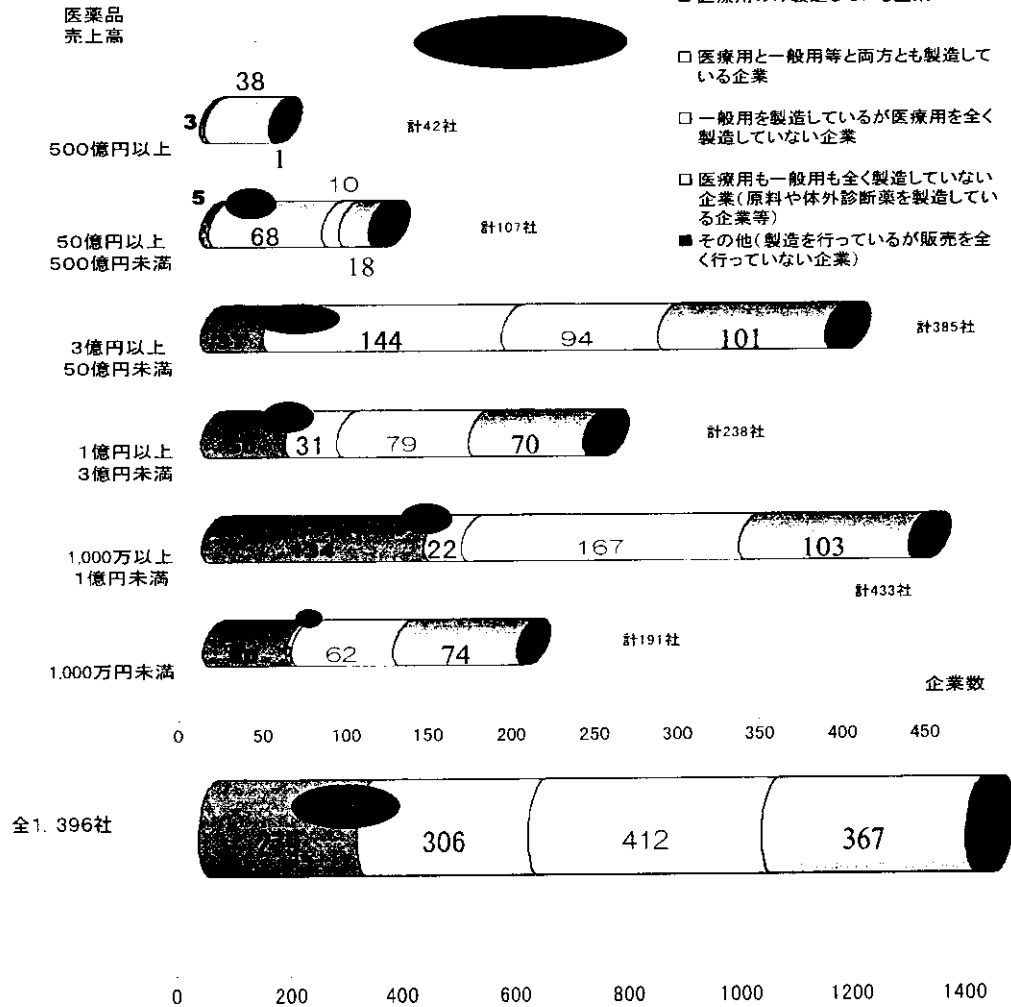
医薬品
売上高

□ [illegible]

□ 医療用と一般用等と両方とも製造している企業

□ 一般用を製造しているが医療用を全く製造していない企業

□ 医療用も一般用も全く製造していない企業(原料や体外診断薬を製造している企業等)

■ その他(製造を行っているが販売を全く行っていない企業)

38
3
1
500億円以上
計42社

5
10
68
18
50億円以上
500億円未満
計107社

144
94
101
3億円以上
50億円未満
計385社

31
79
70
1億円以上
3億円未満
計238社

22
167
103
1,000万以上
1億円未満
計433社

62
74
1,000万円未満
計191社

企業数

0 50 100 150 200 250 300 350 400 450

全1,396社
306
412
367

0 200 400 600 800 1000 1200 1400